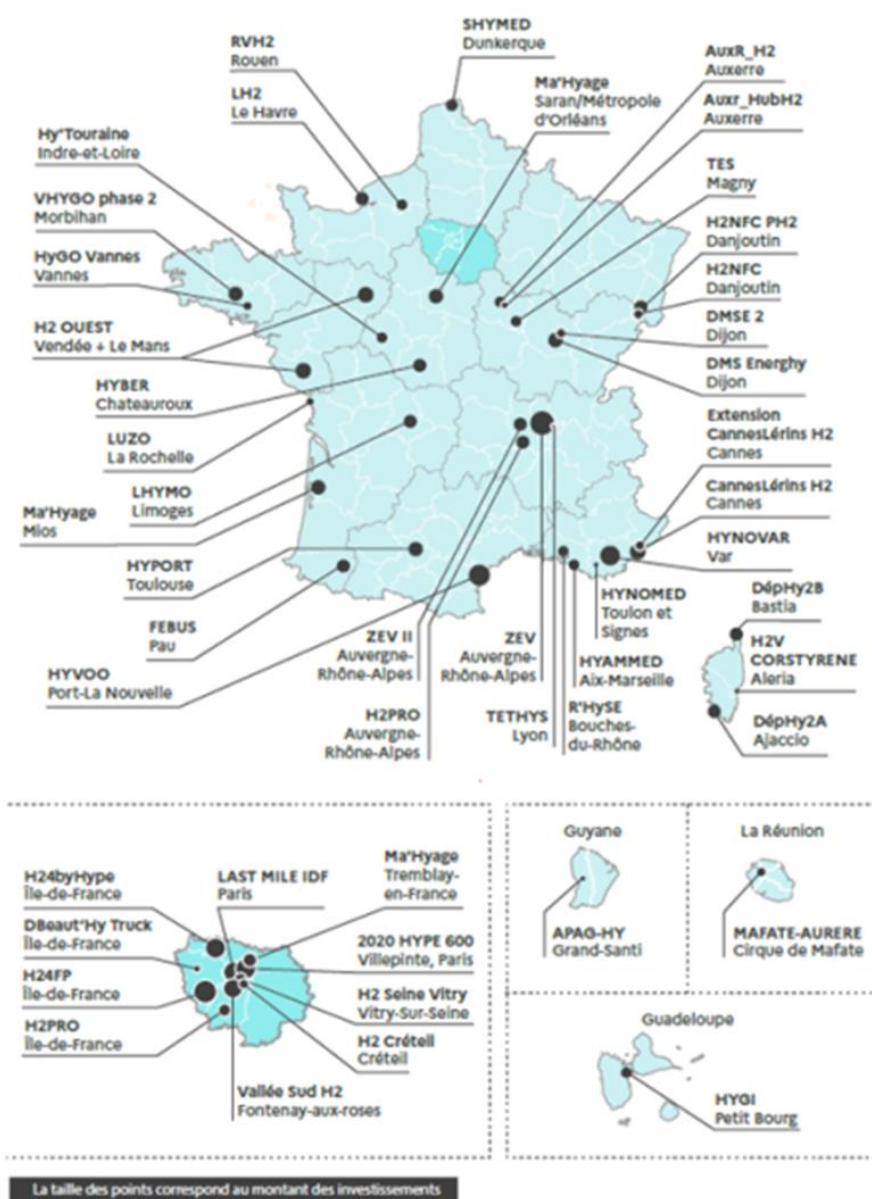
RVH2
Rouen

SHYMED
Dunkerque

LH2
Le Havre

Ma'Hyage
Saran/Métropole d'Orléans

AuxR_H2
Auxerre

Auxr_HubH2
Auxerre

Hy'Touraine
Indre-et-Loire

TES
Magny

VHYGO phase 2
Morbihan

H2NFC PH2
Danjoutin

HyGO Vannes
Vannes

H2NFC
Danjoutin

H2 OUEST
Vendée + Le Mans

DMSE 2
Dijon

DMS Energhy
Dijon

HYBER
Chateauroux

LUZO
La Rochelle

Extension CannesLérins H2
Cannes

LHYMO
Limoges

CannesLérins H2
Cannes

Ma'Hyage
Mios

HYNOVAR
Var

HYPORT
Toulouse

HYNOMED
Toulon et Signes

DépHy2B
Bastia

FEBUS
Pau

H2V CORSTYRENE
Aleria

ZEV II
Auvergne-Rhône-Alpes

ZEV
Auvergne-Rhône-Alpes

HYAMMED
Aix-Marseille

HYVOO
Port-La Nouvelle

DépHy2A
Ajaccio

R'HySE
Bouches-du-Rhône

TETHYS
Lyon

H2PRO
Auvergne-Rhône-Alpes

Ma'Hyage
Tremblay-en-France

H24byHype
Île-de-France

LAST MILE IDF
Paris

DBeaut'Hy Truck
Île-de-France

2020 HYPE 600
Villepinte, Paris

H24FP
Île-de-France

H2 Seine Vitry
Vitry-Sur-Seine

H2PRO
Île-de-France

H2 Créteil
Créteil

Vallée Sud H2
Fontenay-aux-roses

Guyane

APAG-HY
Grand-Santi

La Réunion

MAFATE-AURERE
Cirque de Mafate

Guadeloupe

HYGI
Petit Bourg

La taille des points correspond au montant des investissements